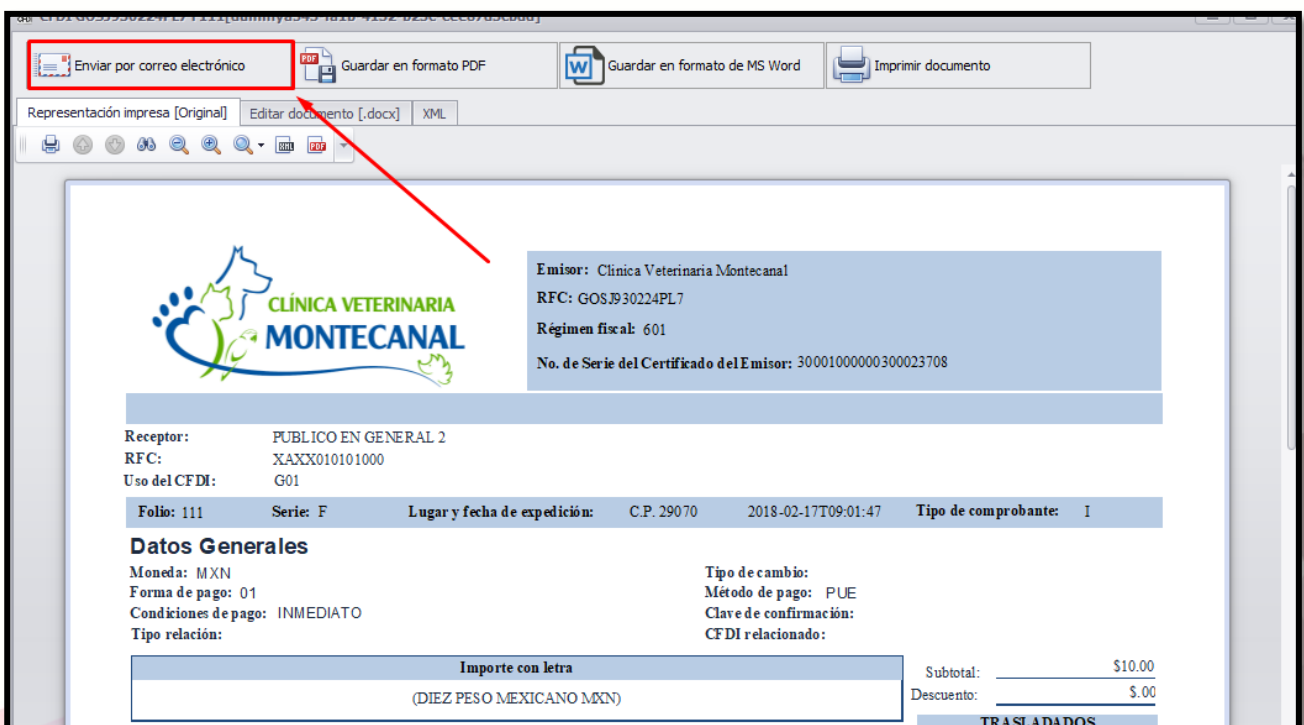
Enviar por correo electrónico

Guardar en formato PDF

Guardar en formato de MS Word

Imprimir documento

Representación impresa [Original]

Editar documento [.docx]

XML

CLÍNICA VETERINARIA
MONTECANAL

Emisor: Clinica Veterinaria Montecanal
RFC: GOSJ930224PL7
Régimen fiscal: 601
No. de Serie del Certificado del Emisor: 30001000000300023708

Receptor: PUBLICO EN GENERAL 2
RFC: XAXX010101000
Uso del CFDI: G01

| Folio: 111 | Serie: F | Lugar y fecha de expedición: | C.P. 29070 | 2018-02-17T09:01:47 | Tipo de comprobante: | I |
|---|---|---|---|---|---|---|

Datos Generales

Moneda: MXN
Forma de pago: 01
Condiciones de pago: INMEDIATO
Tipo relación:

Tipo de cambio:
Método de pago: PUE
Clave de confirmación:
CFDI relacionado:

| Importe con letra |
|---|
| (DIEZ PESO MEXICANO MXN) |

Subtotal: $10.00
Descuento: $.00

TRASLADADOS